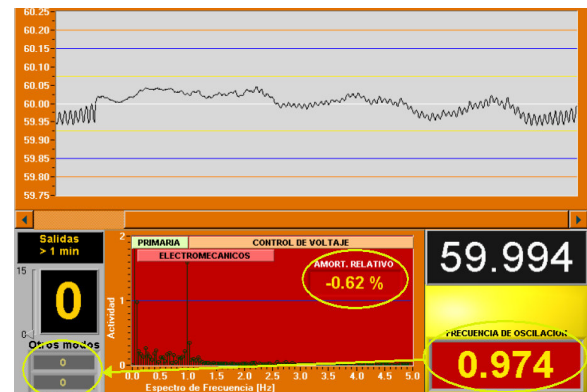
60.25
60.20
60.15
60.10
60.05
60.00
59.95
59.90
59.85
59.80
59.75

Salidas
> 1 min

15

0

0

Otros modos

0

0

2

PRIMARIA

CONTROL DE VOLTAJE

ELECTROMECANICOS

AMORT. RELATIVO

-0.62 %

Actividad

1

0

0.0 0.5 1.0 1.5 2.0 2.5 3.0 3.5 4.0 4.5 5.0

Espectro de Frecuencia [Hz]

59.994

FRECUENCIA DE OSCILACION

0.974